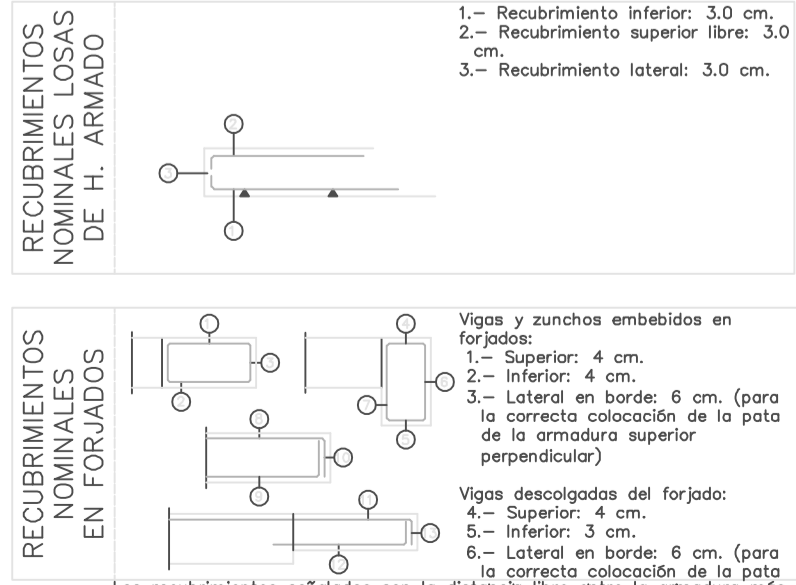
RECUBRIMIENTOS NOMINALES LOSAS DE H. ARMADO

1.— Recubrimiento inferior: 3.0 cm.
2.— Recubrimiento superior libre: 3.0 cm.
3.— Recubrimiento lateral: 3.0 cm.

2
3
1

RECUBRIMIENTOS NOMINALES EN FORJADOS

Vigas y zunchos embebidos en forjados:
1.— Superior: 4 cm.
2.— Inferior: 4 cm.
3.— Lateral en borde: 6 cm. (para la correcta colocación de la pata de la armadura superior perpendicular)

Vigas descolgadas del forjado:
4.— Superior: 4 cm.
5.— Inferior: 3 cm.
6.— Lateral en borde: 6 cm. (para la correcta colocación de la pata

1
3
2
1
6
7
5
8
10
9
1
1
2

Los recubrimientos señalados son la distancia libre entre la armadura más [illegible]